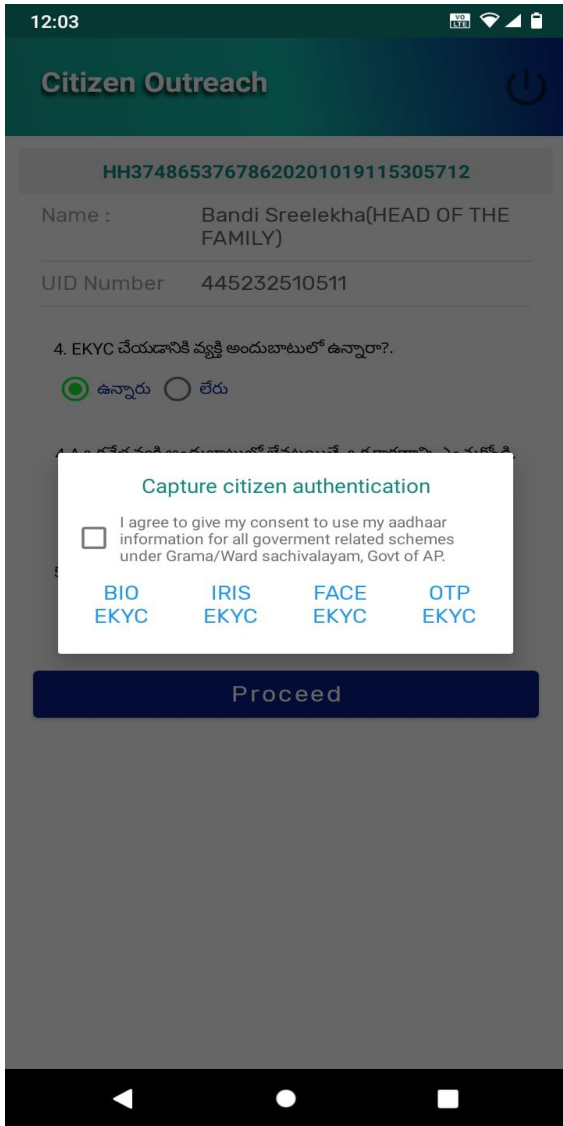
12:03

VO LTE

Citizen Outreach

HH374865376786202010191153057 12

Name : Bandi Sreelekha(HEAD OF THE FAMILY)

UID Number 445232510511

4. EKYC చేయడానికి వ్యక్తి అందుబాటులో ఉన్నారా?.

ఉన్నారు లేరు

4.A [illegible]

5 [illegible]

Capture citizen authentication

I agree to give my consent to use my aadhaar information for all goverment related schemes under Grama/Ward sachivalayam, Govt of AP.

BIO EKYC

IRIS EKYC

FACE EKYC

OTP EKYC

Proceed